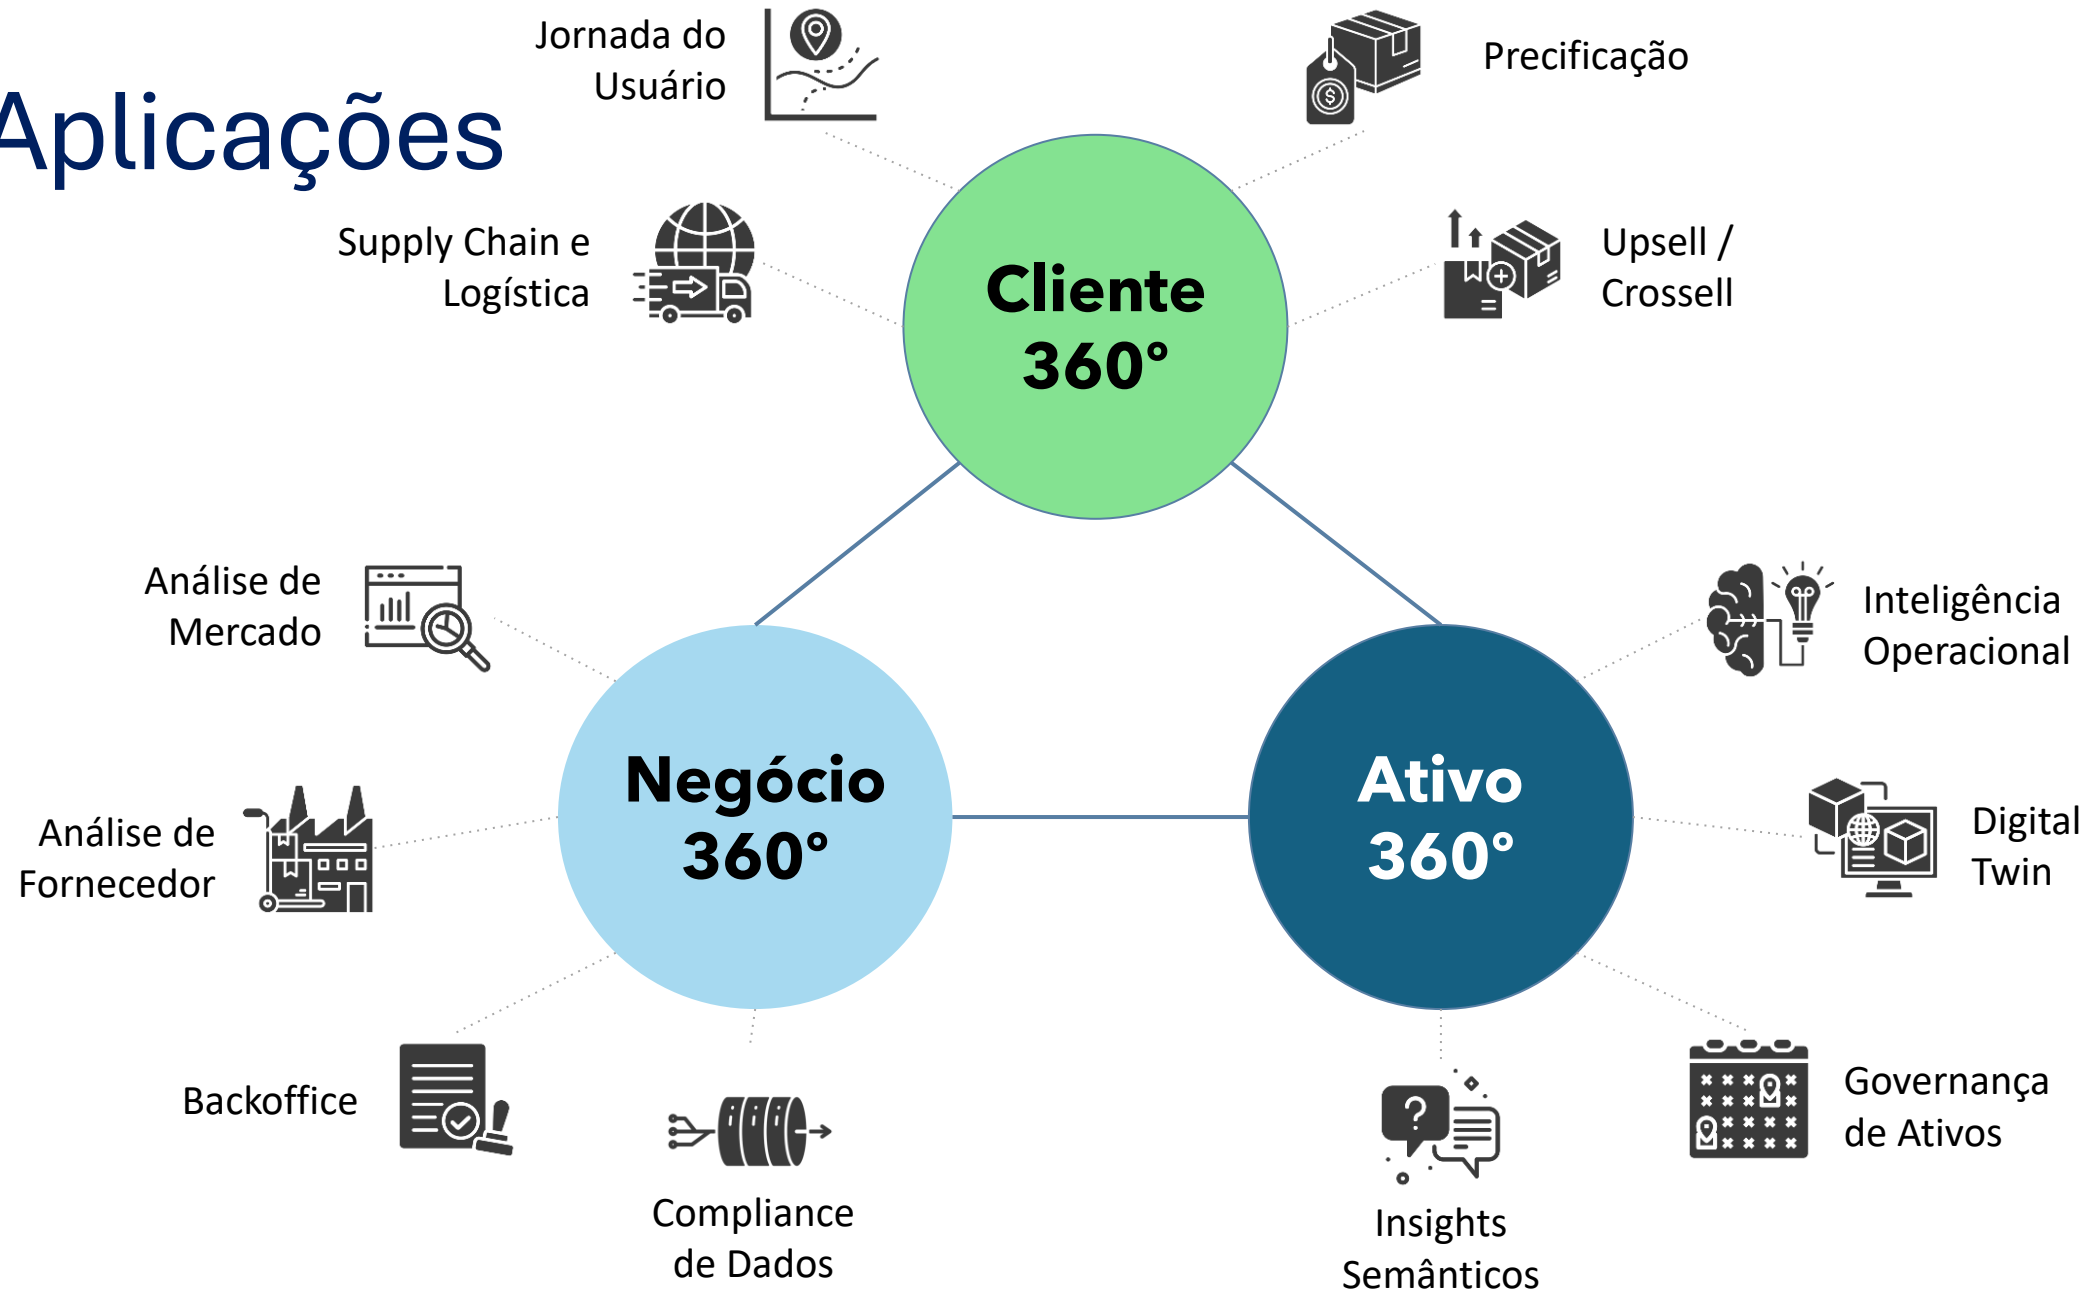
Aplicações

Jornada do Usuário

Precificação

Supply Chain e Logística

Cliente 360°

Upsell / Crossell

Análise de Mercado

Inteligência Operacional

Negócio 360°

Ativo 360°

Análise de Fornecedor

Digital Twin

Backoffice

Governança de Ativos

Compliance de Dados

Insights Semânticos